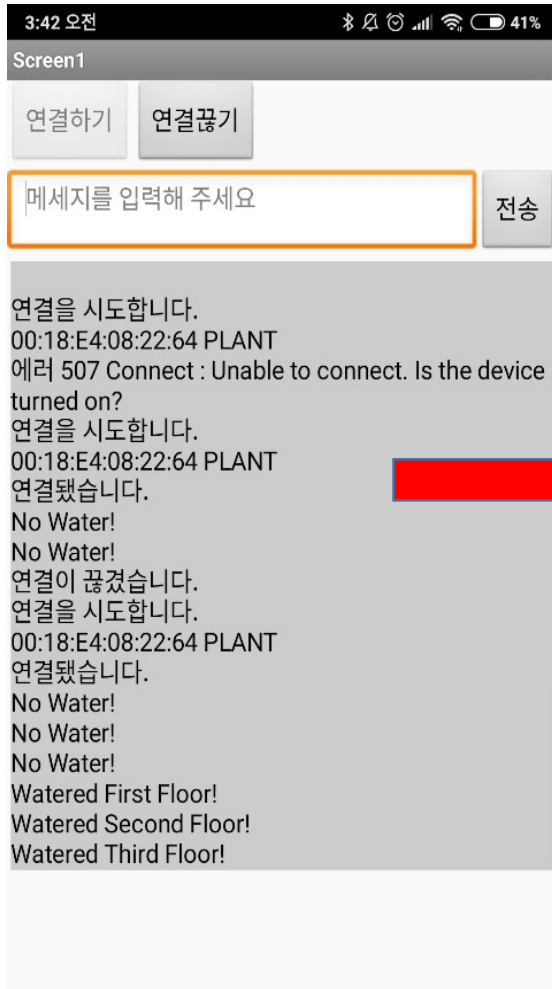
3:42 오전
41%
Screen1
연결하기
연결끊기
메세지를 입력해 주세요
전송

연결을 시도합니다.
00:18:E4:08:22:64 PLANT
에러 507 Connect : Unable to connect. Is the device turned on?
연결을 시도합니다.
00:18:E4:08:22:64 PLANT
연결됐습니다.
No Water!
No Water!
연결이 끊겼습니다.
연결을 시도합니다.
00:18:E4:08:22:64 PLANT
연결됐습니다.
No Water!
No Water!
No Water!
Watered First Floor!
Watered Second Floor!
Watered Third Floor!